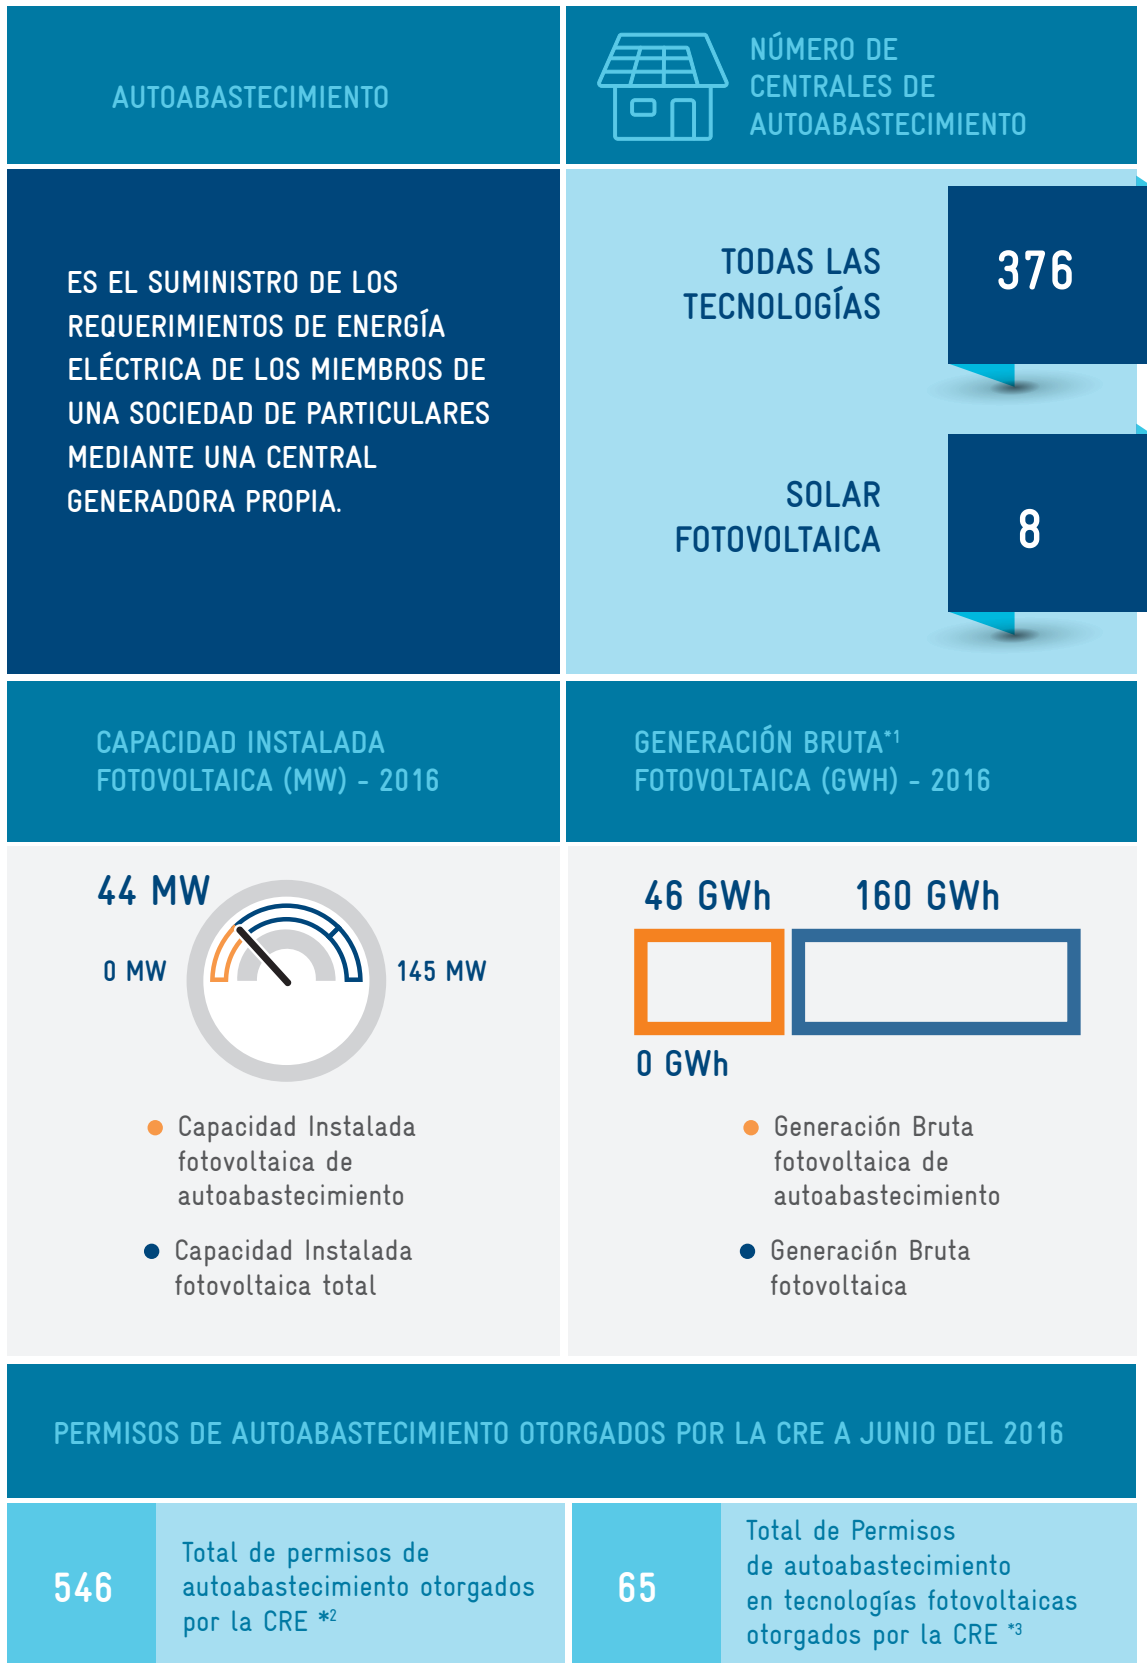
AUTOABASTECIMIENTO

NÚMERO DE CENTRALES DE AUTOABASTECIMIENTO

ES EL SUMINISTRO DE LOS REQUERIMIENTOS DE ENERGÍA ELÉCTRICA DE LOS MIEMBROS DE UNA SOCIEDAD DE PARTICULARES MEDIANTE UNA CENTRAL GENERADORA PROPIA.

TODAS LAS TECNOLOGÍAS

376

SOLAR FOTOVOLTAICA

8

CAPACIDAD INSTALADA FOTOVOLTAICA (MW) - 2016

GENERACIÓN BRUTA$^{*1}$ FOTOVOLTAICA (GWH) - 2016

44 MW

0 MW

145 MW

46 GWh

160 GWh

0 GWh

Capacidad Instalada fotovoltaica de autoabastecimiento

Capacidad Instalada fotovoltaica total

Generación Bruta fotovoltaica de autoabastecimiento

Generación Bruta fotovoltaica

PERMISOS DE AUTOABASTECIMIENTO OTORGADOS POR LA CRE A JUNIO DEL 2016

546

Total de permisos de autoabastecimiento otorgados por la CRE $^{*2}$

65

Total de Permisos de autoabastecimiento en tecnologías fotovoltaicas otorgados por la CRE $^{*3}$